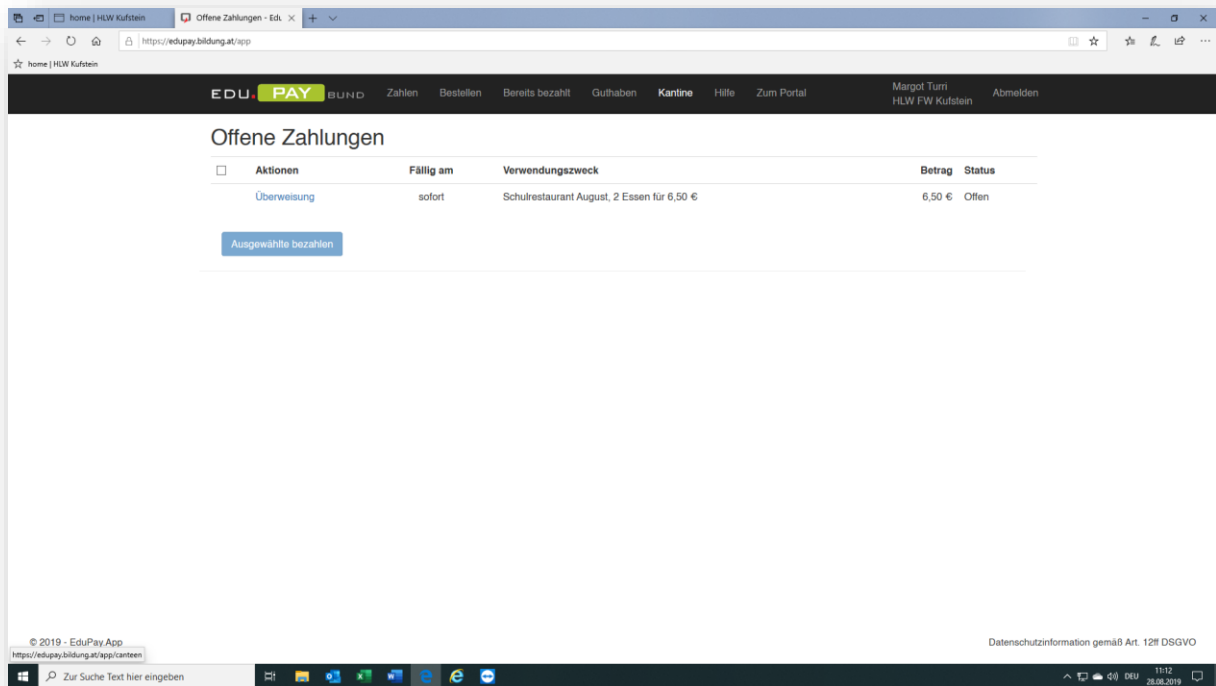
home | HLW Kufstein
Offene Zahlungen - Edu

https://edupay.bildung.at/app

home | HLW Kufstein

EDU. PAY BUND Zahlen Bestellen Bereits bezahlt Guthaben Kantine Hilfe Zum Portal Margot Turri HLW FW Kufstein Abmelden

Offene Zahlungen

| | Aktionen | Fällig am | Verwendungszweck | Betrag | Status |
|---|---|---|---|---|---|
| | Überweisung | sofort | Schulrestaurant August, 2 Essen für 6,50 € | 6,50 € | Offen |

Ausgewählte bezahlen

© 2019 - EduPay.App

https://edupay.bildung.at/app/canteen

Datenschutzinformation gemäß Art. 12ff DSGVO

Zur Suche Text hier eingeben

DEU 11:12 28.08.2019